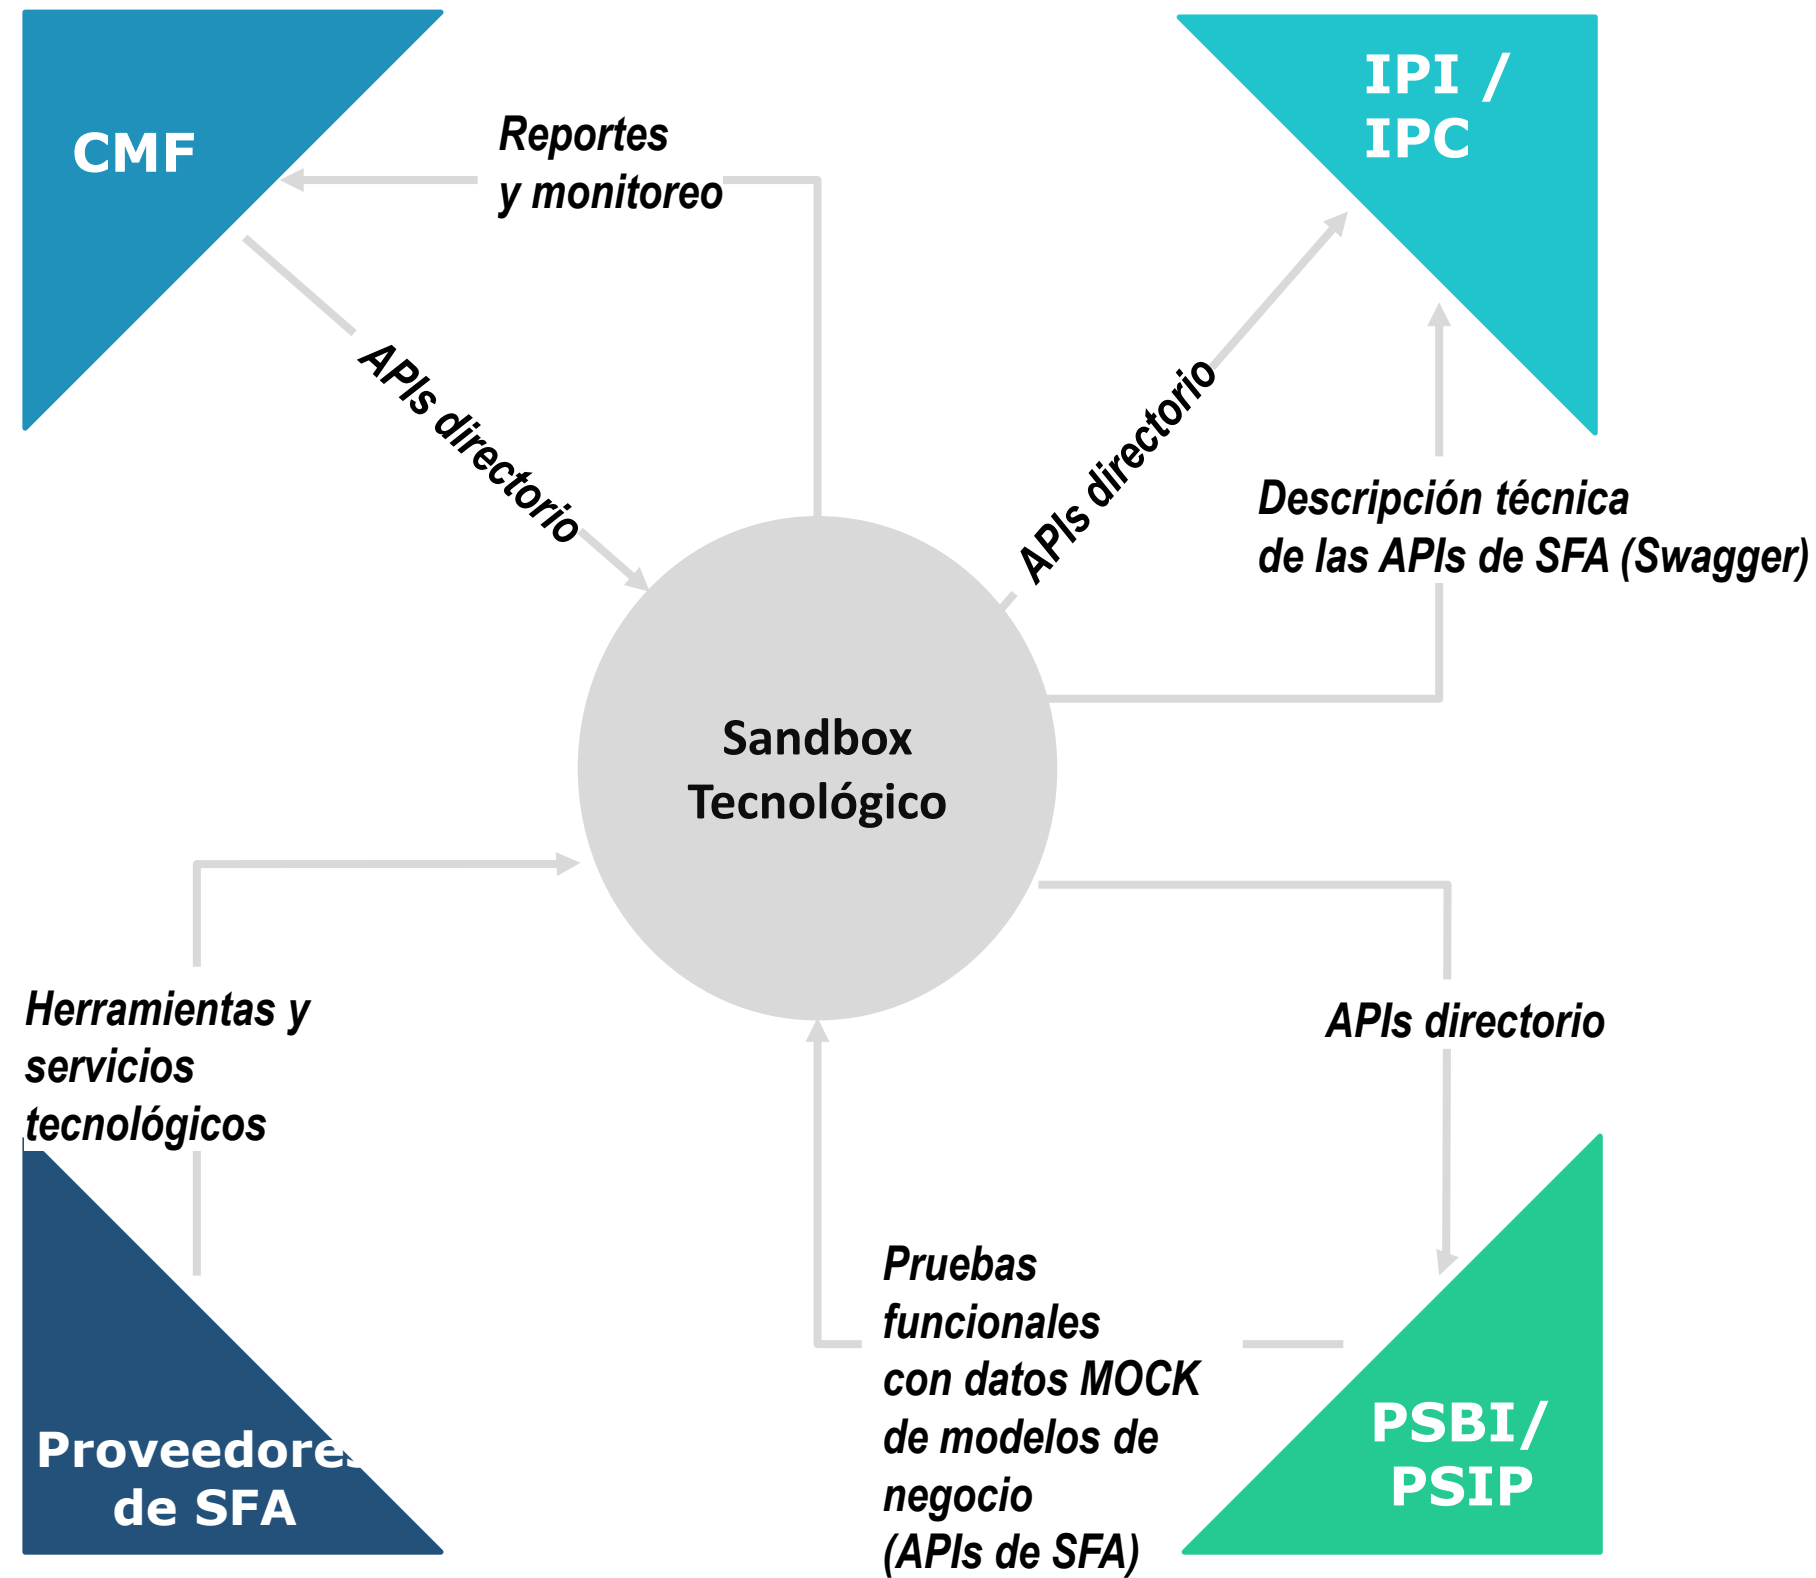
CMF

Reportes y monitoreo

IPI / IPC

APIs directorio

APIs directorio

Descripción técnica de las APIs de SFA (Swagger)

Sandbox Tecnológico

Herramientas y servicios tecnológicos

APIs directorio

Pruebas funcionales con datos MOCK de modelos de negocio (APIs de SFA)

Proveedores de SFA

PSBI/ PSIP